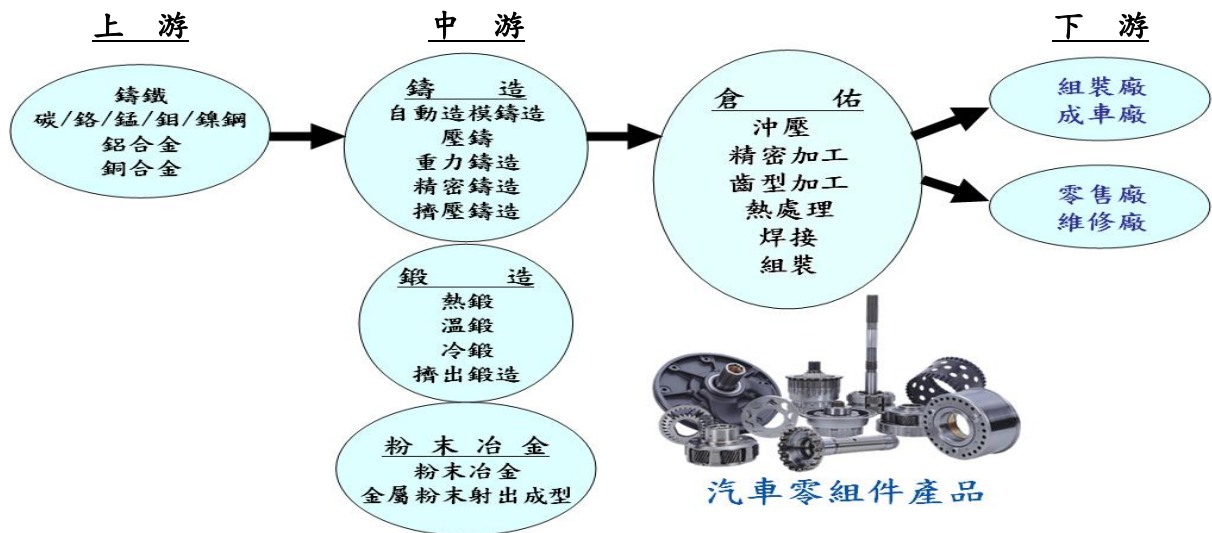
上　游

中　游

下　游

鑄鐵
碳/鉻/錳/鉬/鎳鋼
鋁合金
銅合金

鑄　造
自動造模鑄造
壓鑄
重力鑄造
精密鑄造
擠壓鑄造

鍛　造
熱鍛
溫鍛
冷鍛
擠出鍛造

粉末冶金
粉末冶金
金屬粉末射出成型

倉　佑
沖壓
精密加工
齒型加工
熱處理
焊接
組裝

組裝廠
成車廠

零售廠
維修廠

汽車零組件產品